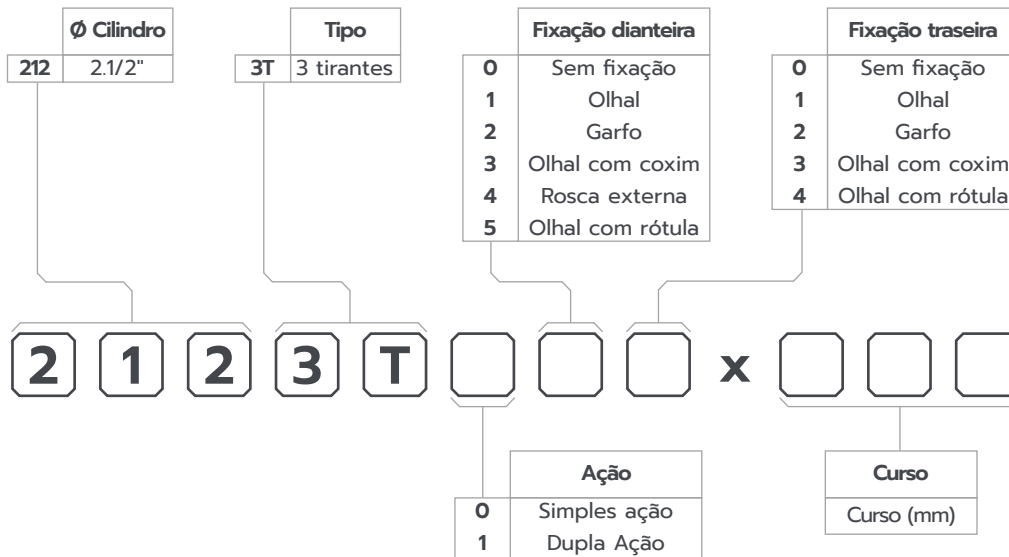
| | Ø Cilindro |
|---|---|
| 212 | 2.1/2" |

| | Tipo |
|---|---|
| 3T | 3 tirantes |

| | Fixação dianteira |
|---|---|
| 0 | Sem fixação |
| 1 | Olhal |
| 2 | Garfo |
| 3 | Olhal com coxim |
| 4 | Rosca externa |
| 5 | Olhal com rótula |

| | Fixação traseira |
|---|---|
| 0 | Sem fixação |
| 1 | Olhal |
| 2 | Garfo |
| 3 | Olhal com coxim |
| 4 | Olhal com rótula |

2 1 2 3 T x

| | Ação |
|---|---|
| 0 | Simples ação |
| 1 | Dupla Ação |

| Curso |
|---|
| Curso (mm) |